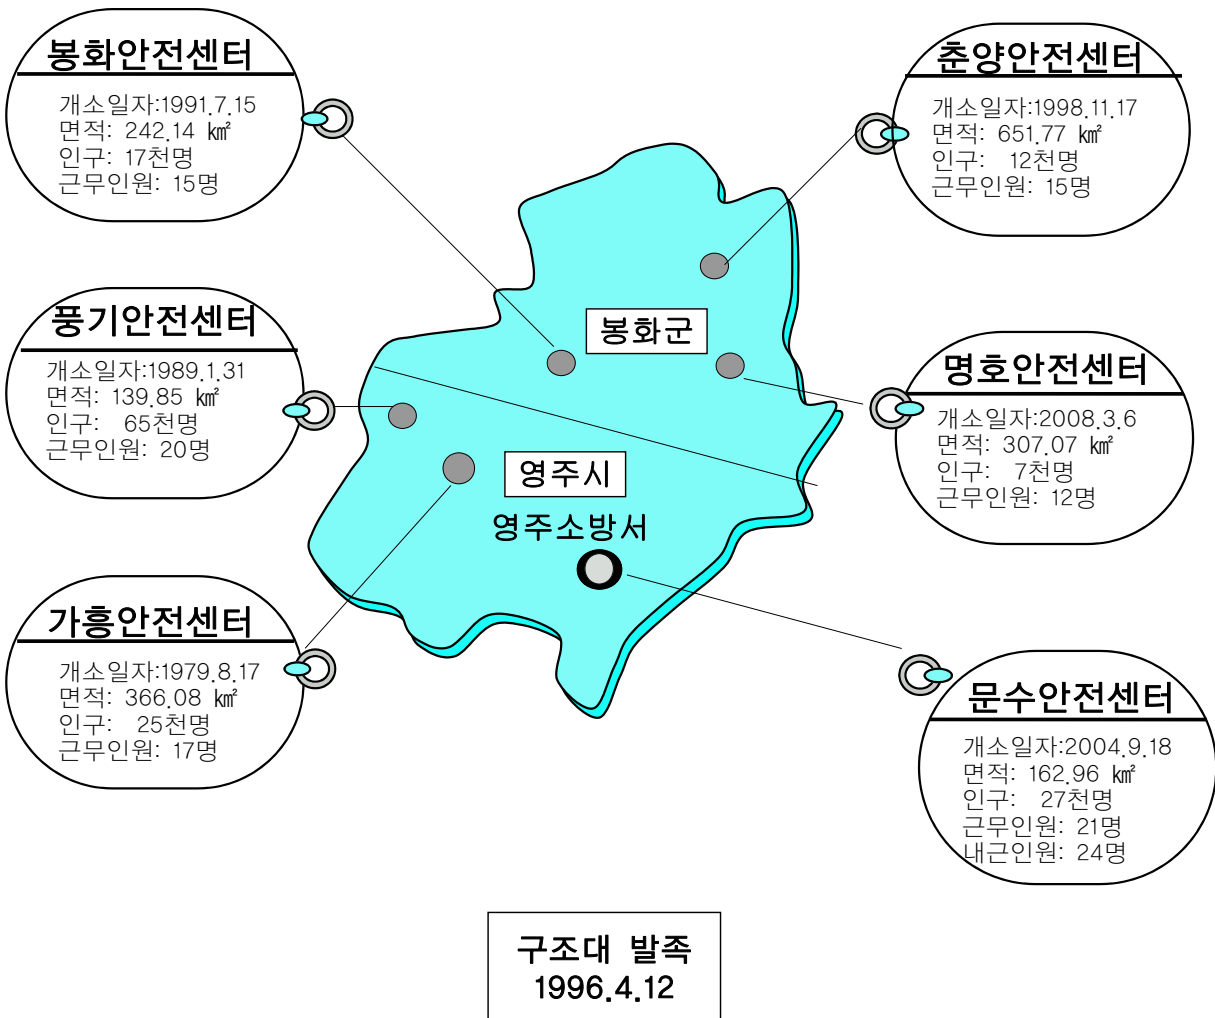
봉화안전센터
개소일자:1991.7.15
면적: 242.14 ㎢
인구: 17천명
근무인원: 15명

춘양안전센터
개소일자:1998.11.17
면적: 651.77 ㎢
인구: 12천명
근무인원: 15명

풍기안전센터
개소일자:1989.1.31
면적: 139.85 ㎢
인구: 65천명
근무인원: 20명

봉화군

명호안전센터
개소일자:2008.3.6
면적: 307.07 ㎢
인구: 7천명
근무인원: 12명

영주시

영주소방서

가흥안전센터
개소일자:1979.8.17
면적: 366.08 ㎢
인구: 25천명
근무인원: 17명

문수안전센터
개소일자:2004.9.18
면적: 162.96 ㎢
인구: 27천명
근무인원: 21명
내근인원: 24명

구조대 발족
1996.4.12